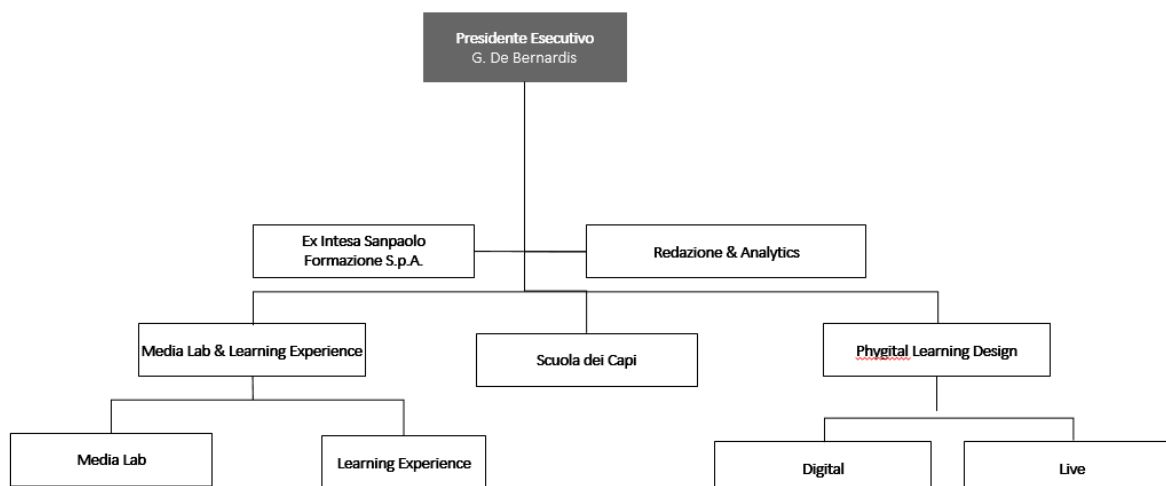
Presidente Esecutivo
G. De Bernardis

Ex Intesa Sanpaolo Formazione S.p.A.

Redazione & Analytics

Media Lab & Learning Experience

Scuola dei Capi

Phygital Learning Design

Media Lab

Learning Experience

Digital

Live